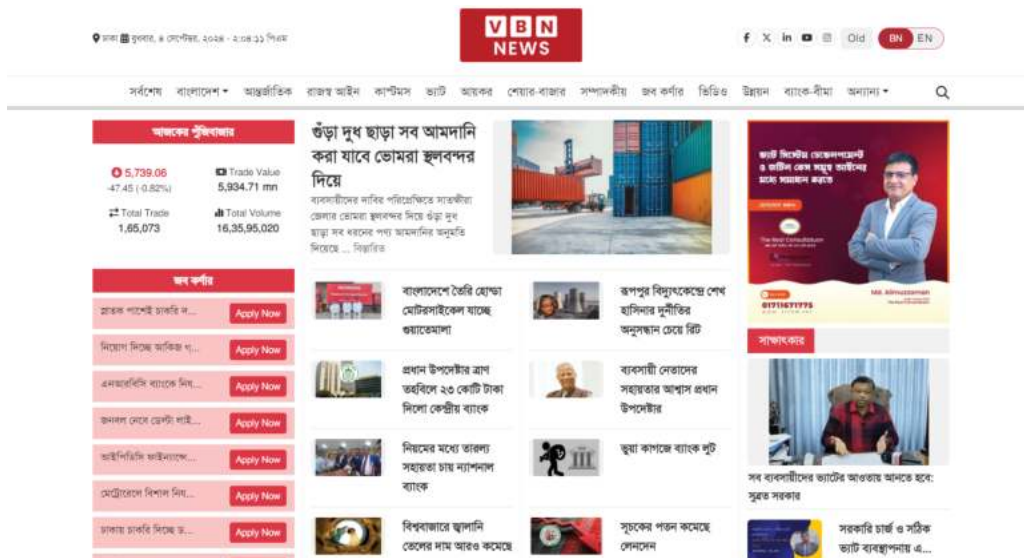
ঢাকা বুধবার, ৪ সেপ্টেম্বর, ২০২৪ - ২:০৪:১১ পিএম

VBN NEWS

Old BN EN

সর্বশেষ বাংলাদেশ আন্তর্জাতিক রাজস্ব আইন কাস্টমস ভ্যাট আয়কর শেয়ার-বাজার সম্পাদকীয় জব কর্নার ভিডিও উন্নয়ন ব্যাংক-বীমা অন্যান্য

আজকের পুঁজিবাজার

5,739.06
-47.45 (-0.82%)

Trade Value
5,934.71 mn

Total Trade
1,65,073

Total Volume
16,35,95,020

জব কর্নার

প্রাণের পাশেই চাকরি ন... Apply Now

নিয়োগ দিচ্ছে আকিজ গ... Apply Now

এনআরবিসি ব্যাংকে নিয়... Apply Now

জনবল নেবে ডেল্টা লাই... Apply Now

আইপিডিসি ফাইন্যান্সে... Apply Now

মেট্রোরেলে বিশাল নিয়... Apply Now

চাকায় চাকরি দিচ্ছে ড... Apply Now

গুঁড়া দুধ ছাড়া সব আমদানি করা যাবে ভোমরা স্থলবন্দর দিয়ে

ব্যবসায়ীদের দাবির পরিপ্রেক্ষিতে সাতক্ষীরা জেলার ভোমরা স্থলবন্দর দিয়ে গুঁড়া দুধ ছাড়া সব ধরনের পণ্য আমদানির অনুমতি দিয়েছে ... বিস্তারিত

বাংলাদেশে তৈরি হোন্ডা মোটরসাইকেল যাচ্ছে গুয়াতেমালা

রূপপুর বিদ্যুৎকেন্দ্রে শেখ হাসিনার দুর্নীতির অনুসন্ধান চেয়ে রিট

প্রধান উপদেষ্টার ত্রাণ তহবিলে ২৩ কোটি টাকা দিলো কেন্দ্রীয় ব্যাংক

ব্যবসায়ী নেতাদের সহায়তার আশ্বাস প্রধান উপদেষ্টার

নিয়মের মধ্যে তারল্য সহায়তা চায় ন্যাশনাল ব্যাংক

ভুয়া কাগজে ব্যাংক লুট

বিশ্ববাজারে জ্বালানি তেলের দাম আরও কমেছে

সূচকের পতন কমেছে লেনদেন

ভ্যাট সিস্টেমে ডেভেলপমেন্ট ও ভ্যাট জেম সমুহ আইনের মাধ্যমে সমাধান করতে

The Next Consultation

01711671775

Md. Alimuzzaman

সাক্ষাৎকার

সব ব্যবসায়ীদের ভ্যাটের আওতায় আনতে হবে: সুব্রত সরকার

সরকারি চার্জ ও সঠিক ভ্যাট ব্যবস্থাপনায় এ...